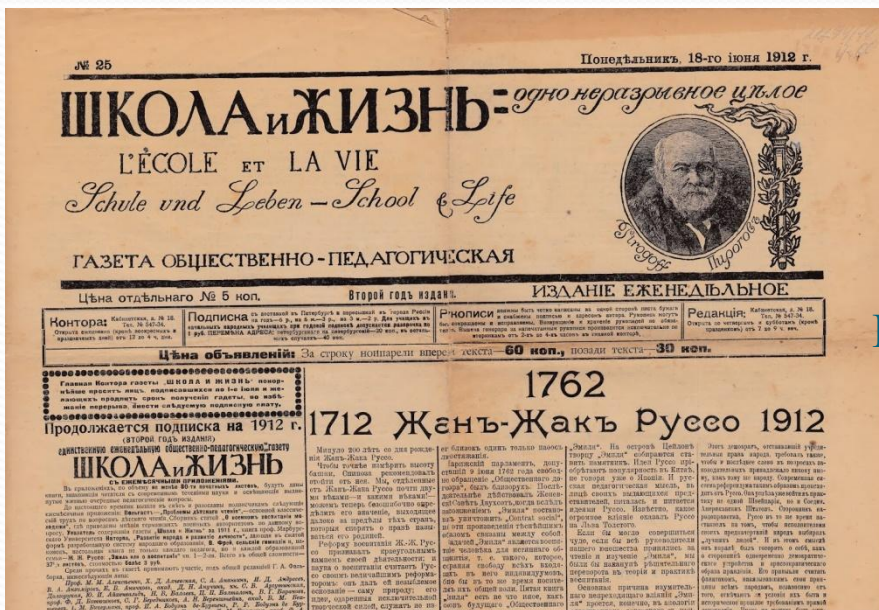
№ 25

Понедѣльникъ, 18-го іюня 1912 г.

ШКОЛА и ЖИЗНЬ = одно неразрывное цѣлое

L'ÉCOLE ET LA VIE

Schule und Leben — School & Life

Пироговъ

ГАЗЕТА ОБЩЕСТВЕННО-ПЕДАГОГИЧЕСКАЯ

Цѣна отдѣльнаго № 5 коп.

Второй годъ изданія

ИЗДАНІЕ ЕЖЕНЕДѢЛЬНОЕ

Контора: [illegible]

Подписка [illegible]

Рукописи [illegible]

Редакція: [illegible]

Цѣна объявленій: За строку нонпарели впереди текста—60 коп., позади текста—30 коп.

Главная Контора газеты „ШКОЛА и ЖИЗНЬ" покорнѣйше проситъ гг. подписавшихся на 1-ое іюля и желающихъ продлить срокъ получения газеты, во избѣжаніе перерыва, внести слѣдующую подписную плату.

Продолжается подписка на 1912 г.

(ВТОРОЙ ГОДЪ ИЗДАНІЯ)

единственную еженедѣльную общественно-педагогическую газету

ШКОЛА и ЖИЗНЬ

СЪ ЕЖЕМѢСЯЧНЫМЪ ПРИЛОЖЕНІЕМЪ.

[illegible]

1762

1712 Жанъ-Жакъ Руссо 1912

Минуло 200 лѣтъ со дня рожденія Жанъ-Жака Руссо.

Чтобы точнѣе измѣрить высоту башни, Сципіонъ рекомендовалъ отойти отъ нея. Мы, отдѣленные отъ Жанъ-Жака Руссо почти двумя вѣками—и какими вѣками!—можемъ теперь безошибочно опредѣлить его значеніе, находящее далеко за предѣлы тѣхъ сферъ, которыя спорятъ о правѣ называться его родиной.

Реформу воспитанія Ж.-Ж. Руссо признавалъ краеугольнымъ камнемъ своей дѣятельности, а потому и воспитанія считаютъ Руссо своимъ величайшимъ реформаторомъ: онъ далъ ей повышенное основаніе — саму природу; его идеи, одушевлены исключительной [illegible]

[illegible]

„Эмиля". На островѣ Цейлонѣ творцу „Эмиля" собираются ставить памятникъ. Идеи Руссо пріобрѣтаютъ популярность въ Китаѣ, не говоря уже о Японіи. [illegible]

Если бы могло совершиться чудо, если бы великій руководитель нашего вѣкъ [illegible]

Этотъ демократъ, отстаивавшій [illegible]